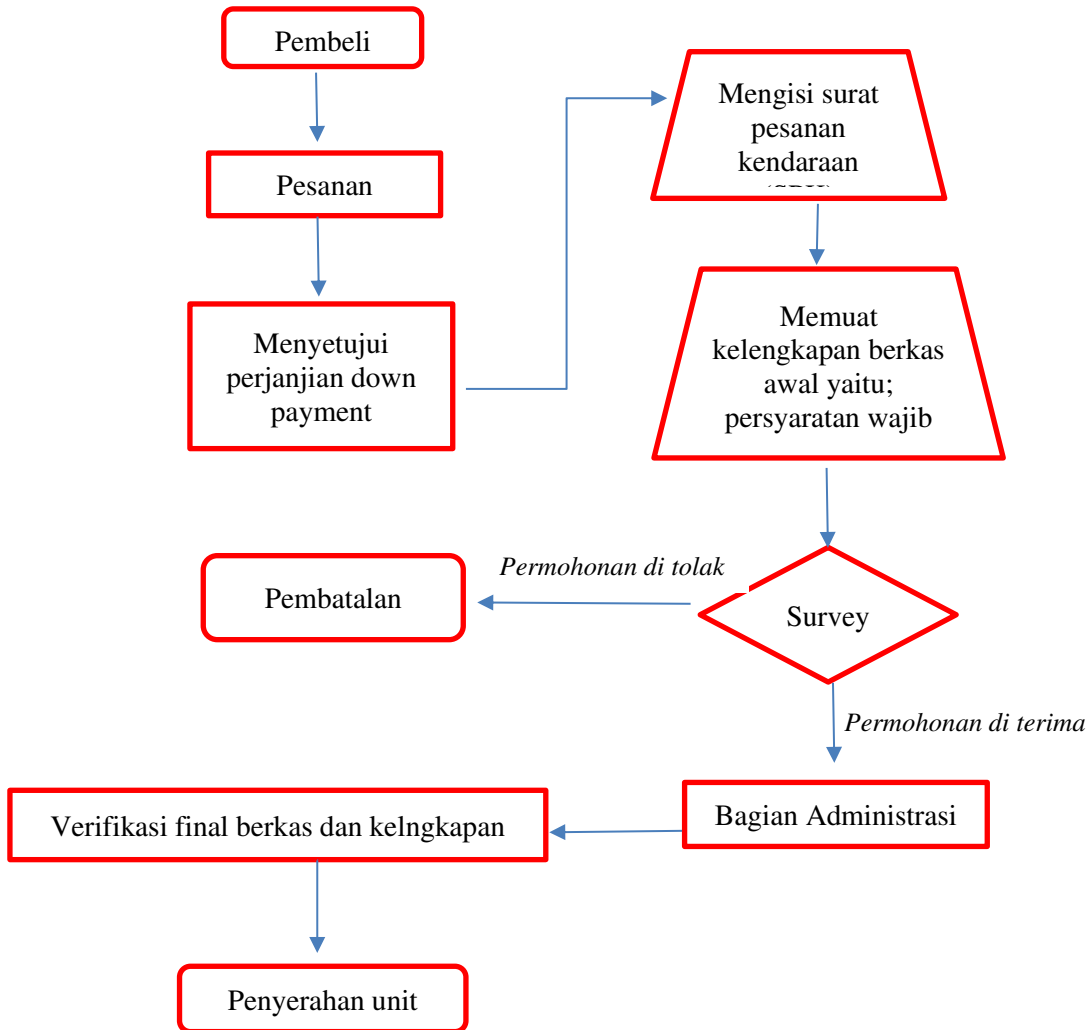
Pembeli

Pesanan

Menyetujui perjanjian down payment

Mengisi surat pesanan kendaraan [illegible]

Memuat kelengkapan berkas awal yaitu; persyaratan wajib

Permohonan di tolak

Pembatalan

Survey

Permohonan di terima

Bagian Administrasi

Verifikasi final berkas dan kelngkapan

Penyerahan unit